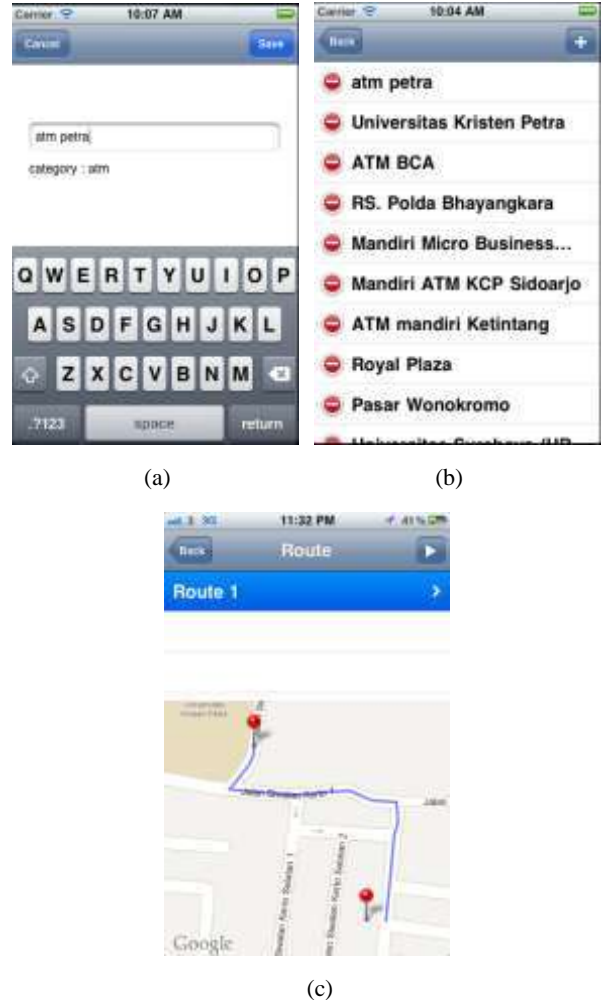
Carrier 10:07 AM

Cancel Save

atm petra

category : atm

Q W E R T Y U I O P
A S D F G H J K L
Z X C V B N M
.?123 space return

Carrier 10:04 AM

Back +

atm petra

Universitas Kristen Petra

ATM BCA

RS. Polda Bhayangkara

Mandiri Micro Business...

Mandiri ATM KCP Sidoarjo

ATM mandiri Ketintang

Royal Plaza

Pasar Wonokromo

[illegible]

(a) (b)

3 3G 11:32 PM 41%

Back Route

Route 1

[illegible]

Jalan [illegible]

Google

(c)